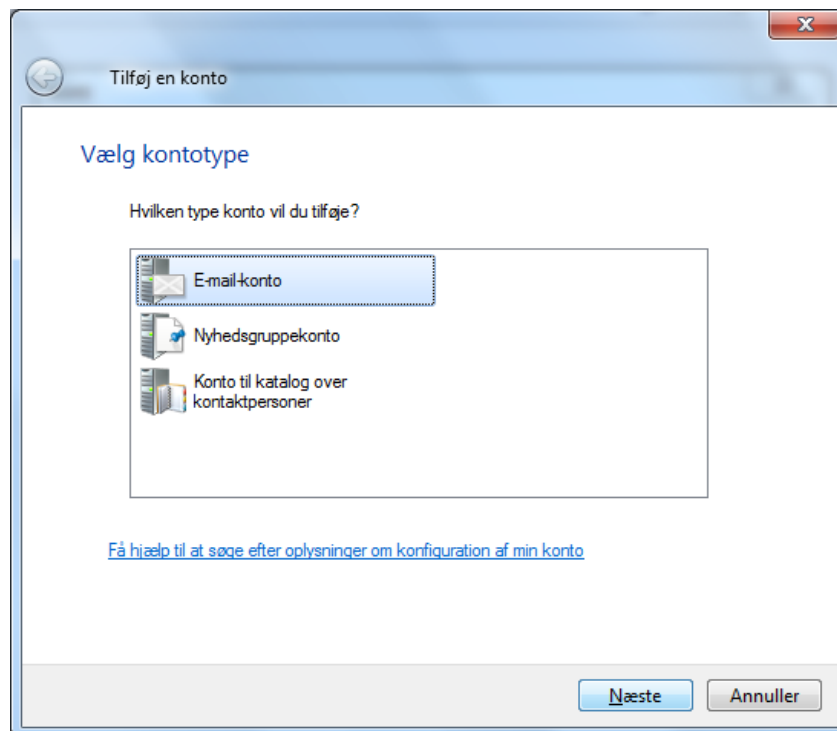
Tilføj en konto

Vælg kontotype

Hvilken type konto vil du tilføje?

E-mail-konto

Nyhedsgruppekonto

Konto til katalog over kontaktpersoner

Få hjælp til at søge efter oplysninger om konfiguration af min konto

Næste

Annuller